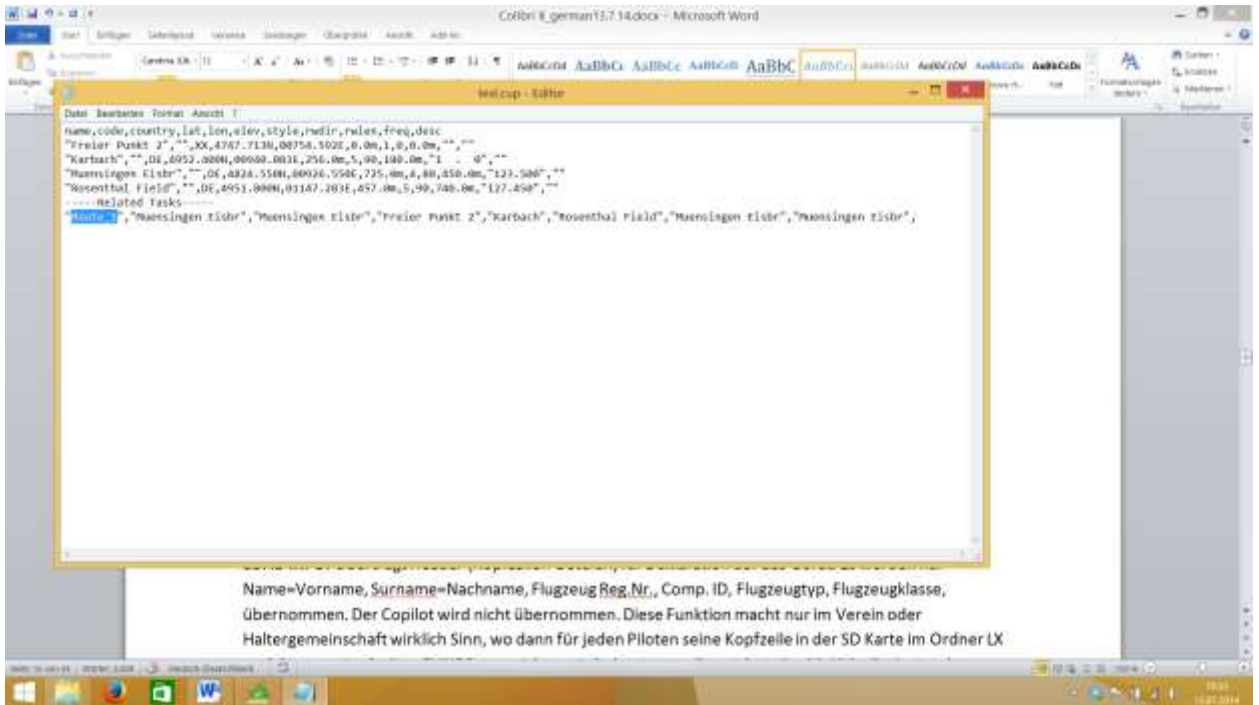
Colibri II_german13.7.14.docx - Microsoft Word

Datei Start Einfügen Seitenlayout Verweise Sendungen Überprüfen Ansicht Add-Ins

Wel.cup - Editor

Datei Bearbeiten Format Ansicht ?

name,code,country,lat,lon,elev,style,rwdir,rwlen,freq,desc
"Freier Punkt 2","",XX,4747.713N,00754.592E,0.0m,1,0,0.0m,"",""
"Karbach","",DE,4952.480N,00940.083E,256.0m,5,90,180.0m,"1 . 0",""
"Muensingen Eisbr","",DE,4824.550N,00926.550E,725.0m,4,80,450.0m,"123.500",""
"Rosenthal Field","",DE,4951.800N,01147.283E,457.0m,5,90,740.0m,"127.450",""
-----Related Tasks-----
"Route 1","Muensingen Eisbr","Muensingen Eisbr","Freier Punkt 2","Karbach","Rosenthal Field","Muensingen Eisbr","Muensingen Eisbr",

Name=Vorname, Surname=Nachname, Flugzeug Reg.Nr., Comp. ID, Flugzeugtyp, Flugzeugklasse, übernommen. Der Copilot wird nicht übernommen. Diese Funktion macht nur im Verein oder Haltergemeinschaft wirklich Sinn, wo dann für jeden Piloten seine Kopfzeile in der SD Karte im Ordner LX

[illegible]